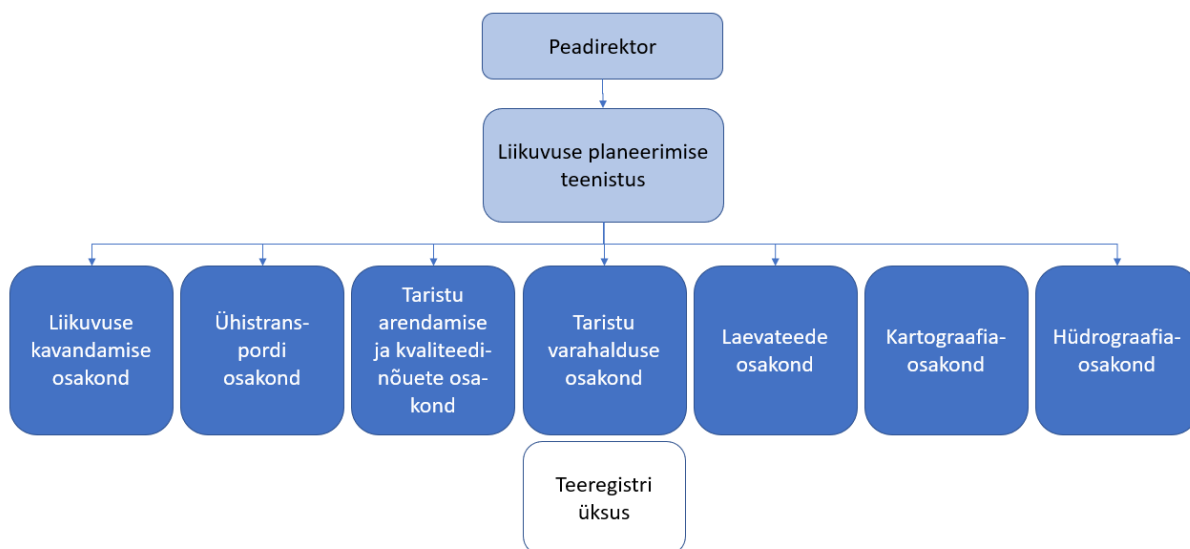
Peadirektor

Liikuvuse planeerimise teenistus

Liikuvuse kavandamise osakond

Ühistranspordi osakond

Taristu arendamise ja kvaliteedinõuete osakond

Taristu varahalduse osakond

Laevateede osakond

Kartograafiaosakond

Hüdrograafiaosakond

Teeregistri üksus